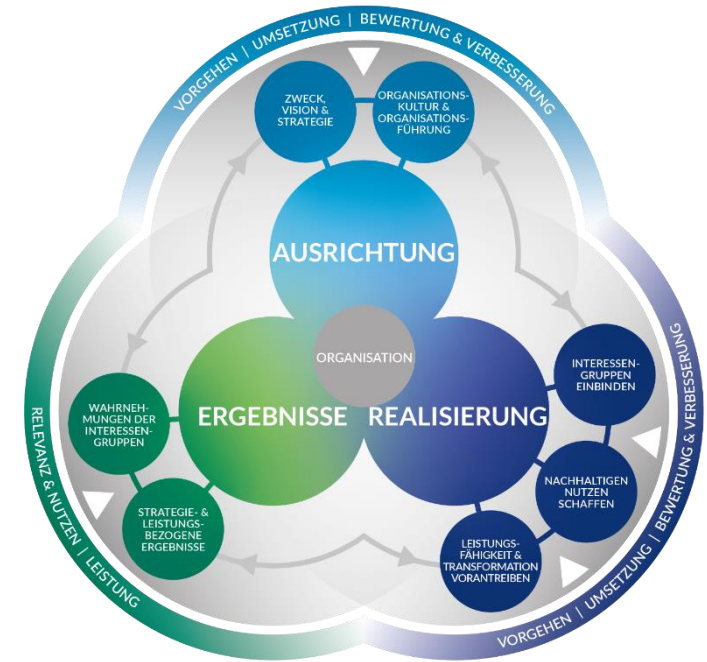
VORGEHEN | UMSETZUNG | BEWERTUNG & VERBESSERUNG

ZWECK, VISION & STRATEGIE

ORGANISATIONS-KULTUR & ORGANISATIONS-FÜHRUNG

AUSRICHTUNG

ORGANISATION

ERGEBNISSE

REALISIERUNG

INTERESSEN-GRUPPEN EINBINDEN

NACHHALTIGEN NUTZEN SCHAFFEN

LEISTUNGS-FÄHIGKEIT & TRANSFORMATION VORANTREIBEN

WAHRNEH-MUNGEN DER INTERESSEN-GRUPPEN

STRATEGIE- & LEISTUNGS-BEZOGENE ERGEBNISSE

RELEVANZ & NUTZEN | LEISTUNG

VORGEHEN | UMSETZUNG | BEWERTUNG & VERBESSERUNG